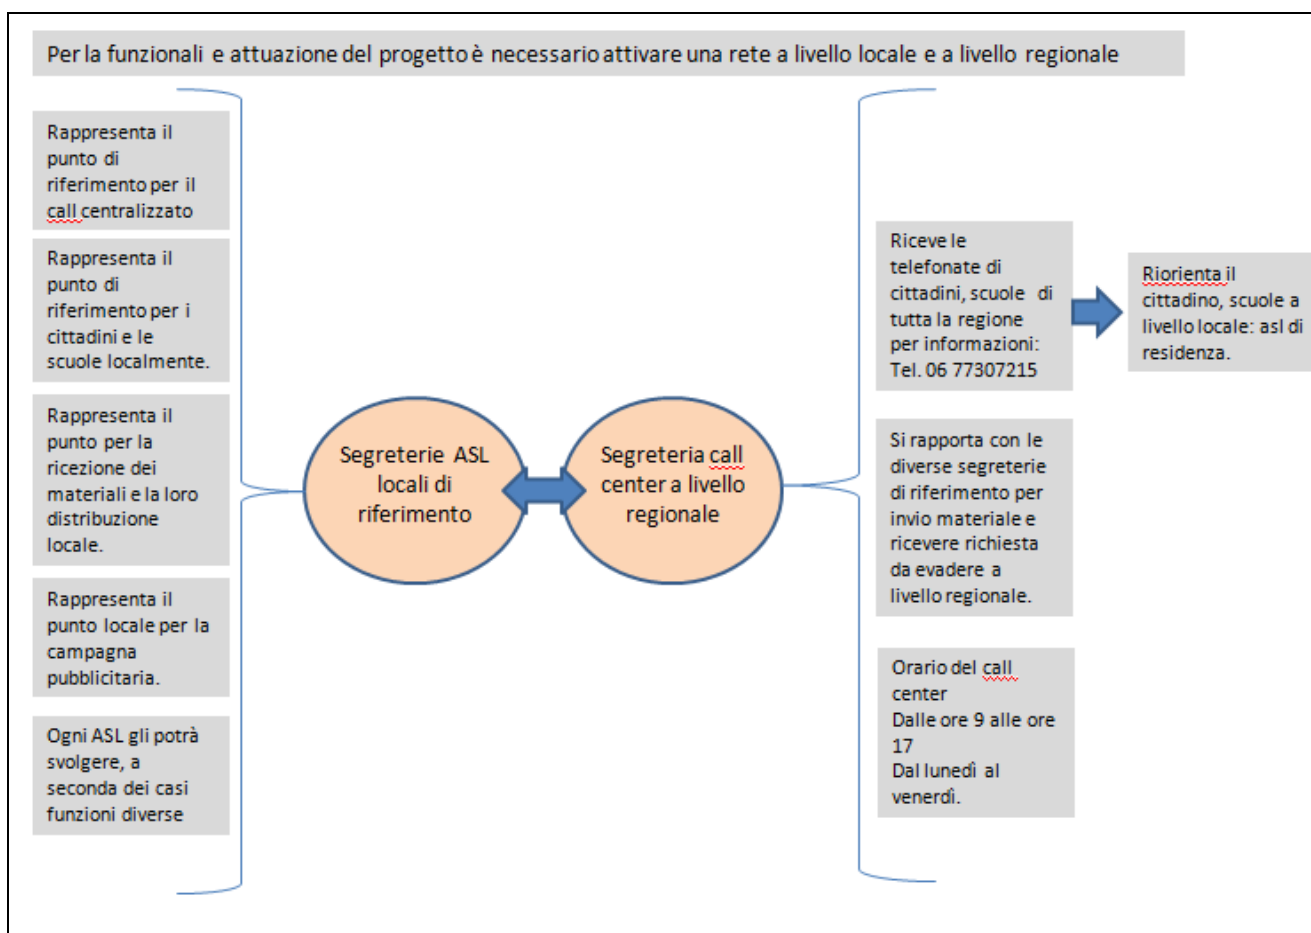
Per la funzionali e attuazione del progetto è necessario attivare una rete a livello locale e a livello regionale

Rappresenta il punto di riferimento per il call centralizzato

Rappresenta il punto di riferimento per i cittadini e le scuole localmente.

Rappresenta il punto per la ricezione dei materiali e la loro distribuzione locale.

Rappresenta il punto locale per la campagna pubblicitaria.

Ogni ASL gli potrà svolgere, a seconda dei casi funzioni diverse

Segreterie ASL locali di riferimento

Segreteria call center a livello regionale

Riceve le telefonate di cittadini, scuole di tutta la regione per informazioni: Tel. 06 77307215

Riorienta il cittadino, scuole a livello locale: asl di residenza.

Si rapporta con le diverse segreterie di riferimento per invio materiale e ricevere richiesta da evadere a livello regionale.

Orario del call center
Dalle ore 9 alle ore 17
Dal lunedì al venerdì.